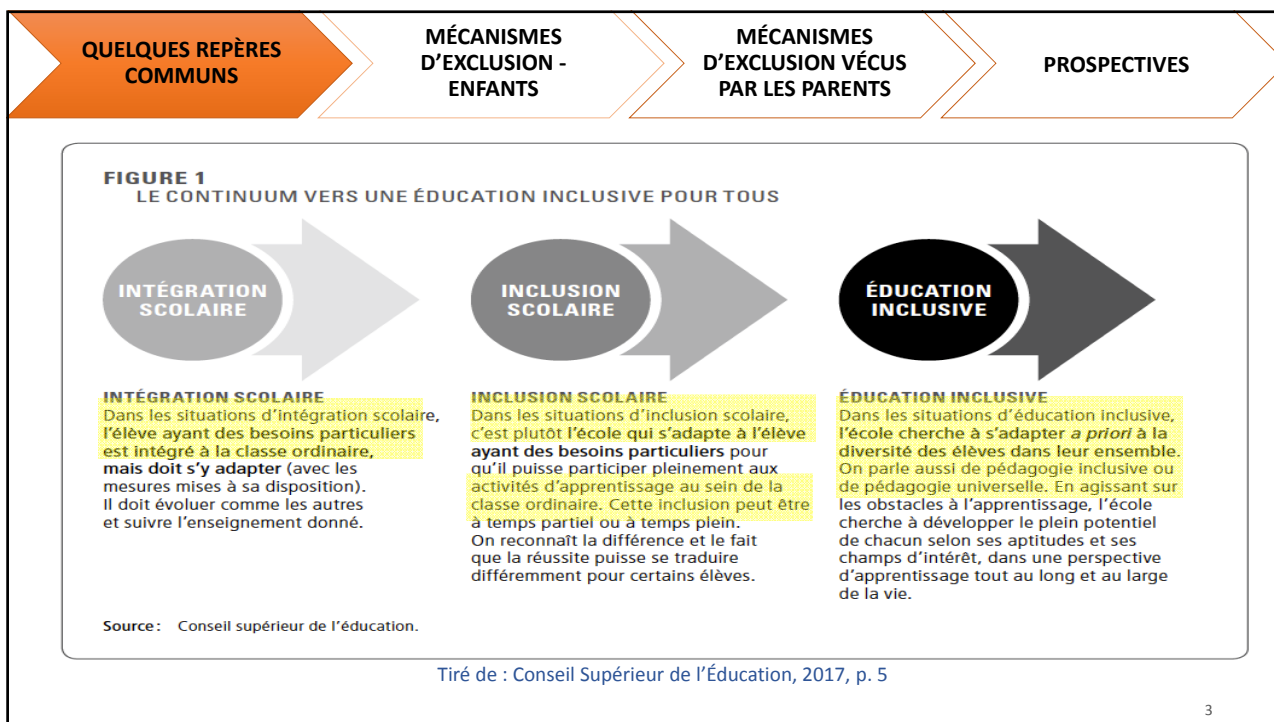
QUELQUES REPÈRES COMMUNS

MÉCANISMES D'EXCLUSION - ENFANTS

MÉCANISMES D'EXCLUSION VÉCUS PAR LES PARENTS

PROSPECTIVES

FIGURE 1
LE CONTINUUM VERS UNE ÉDUCATION INCLUSIVE POUR TOUS

INTÉGRATION SCOLAIRE

INCLUSION SCOLAIRE

ÉDUCATION INCLUSIVE

INTÉGRATION SCOLAIRE
Dans les situations d'intégration scolaire, l'élève ayant des besoins particuliers est intégré à la classe ordinaire, mais doit s'y adapter (avec les mesures mises à sa disposition). Il doit évoluer comme les autres et suivre l'enseignement donné.

INCLUSION SCOLAIRE
Dans les situations d'inclusion scolaire, c'est plutôt l'école qui s'adapte à l'élève ayant des besoins particuliers pour qu'il puisse participer pleinement aux activités d'apprentissage au sein de la classe ordinaire. Cette inclusion peut être à temps partiel ou à temps plein. On reconnaît la différence et le fait que la réussite puisse se traduire différemment pour certains élèves.

ÉDUCATION INCLUSIVE
Dans les situations d'éducation inclusive, l'école cherche à s'adapter a priori à la diversité des élèves dans leur ensemble. On parle aussi de pédagogie inclusive ou de pédagogie universelle. En agissant sur les obstacles à l'apprentissage, l'école cherche à développer le plein potentiel de chacun selon ses aptitudes et ses champs d'intérêt, dans une perspective d'apprentissage tout au long et au large de la vie.

Source : Conseil supérieur de l'éducation.

Tiré de : Conseil Supérieur de l'Éducation, 2017, p. 5

3